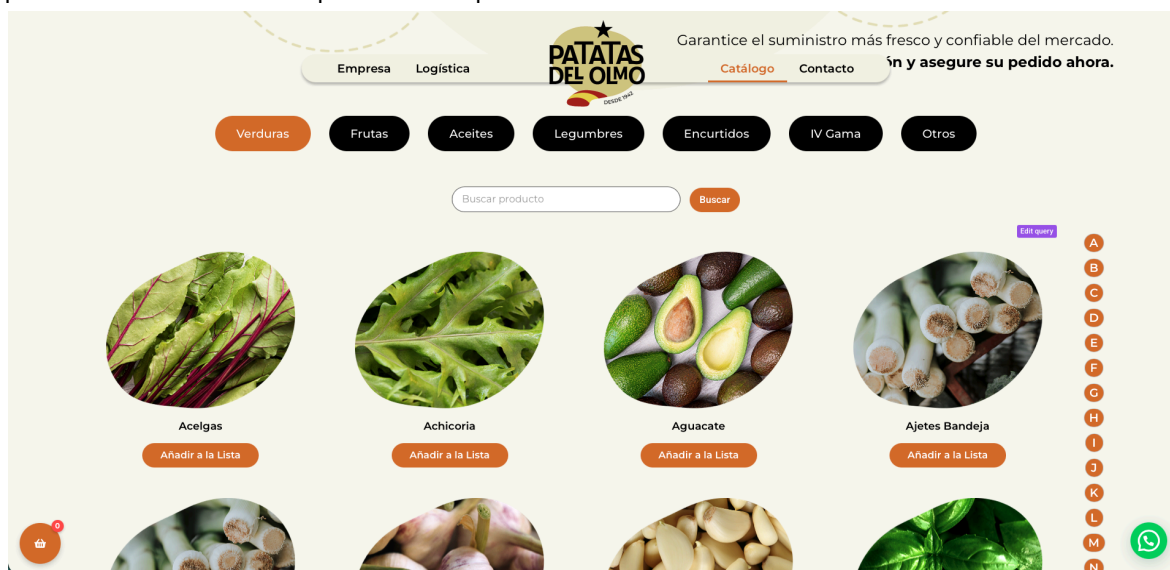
Garantice el suministro más fresco y confiable del mercado.

ón y asegure su pedido ahora.

Empresa Logística

PATATAS DEL OLMO DESDE 1942

Catálogo Contacto

Verduras Frutas Aceites Legumbres Encurtidos IV Gama Otros

Buscar producto

Buscar

Edit query

A
B
C
D
E
F
G
H
I
J
K
L
M
N

Acelgas
Añadir a la Lista

Achicoria
Añadir a la Lista

Aguacate
Añadir a la Lista

Ajetes Bandeja
Añadir a la Lista

0